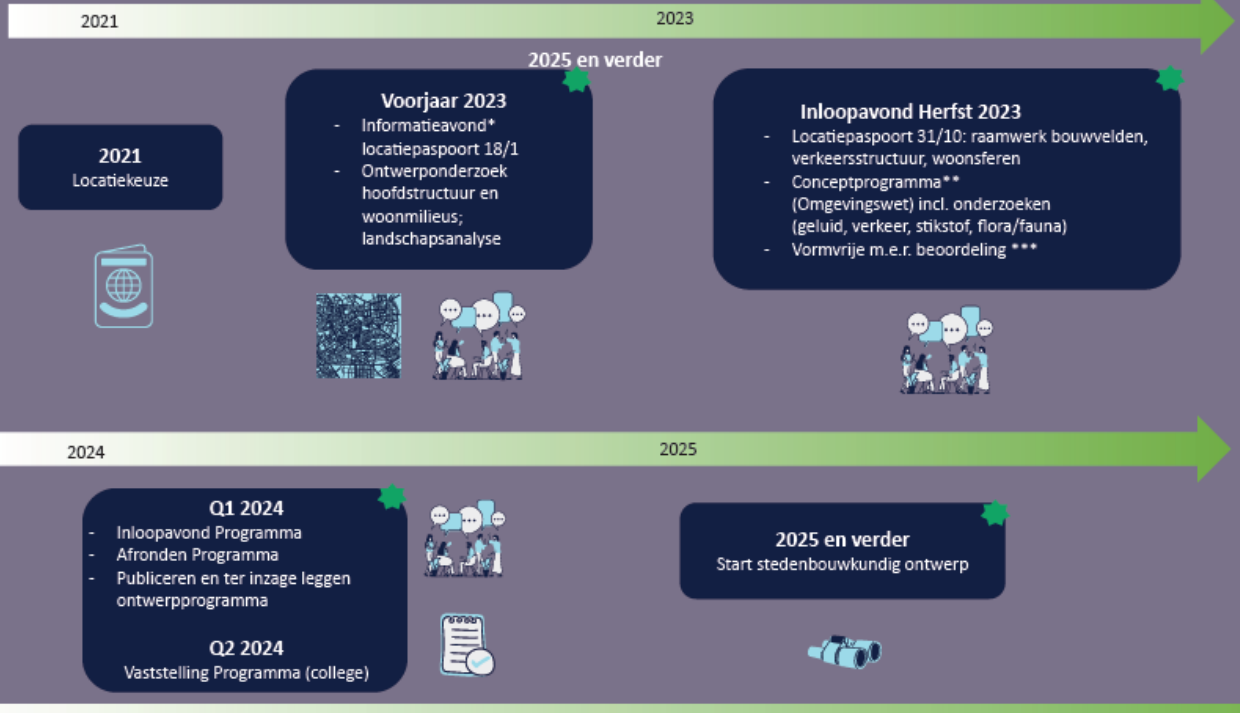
2021

2023

2025 en verder

2021
Locatiekeuze

Voorjaar 2023
- Informatieavond* locatiepaspoort 18/1
- Ontwerponderzoek hoofdstructuur en woonmilieus; landschapsanalyse

Inloopavond Herfst 2023
- Locatiepaspoort 31/10: raamwerk bouwvelden, verkeersstructuur, woonsferen
- Conceptprogramma** (Omgevingswet) incl. onderzoeken (geluid, verkeer, stikstof, flora/fauna)
- Vormvrije m.e.r. beoordeling ***

2024

2025

Q1 2024
- Inloopavond Programma
- Afronden Programma
- Publiceren en ter inzage leggen ontwerpprogramma

Q2 2024
Vaststelling Programma (college)

2025 en verder
Start stedenbouwkundig ontwerp